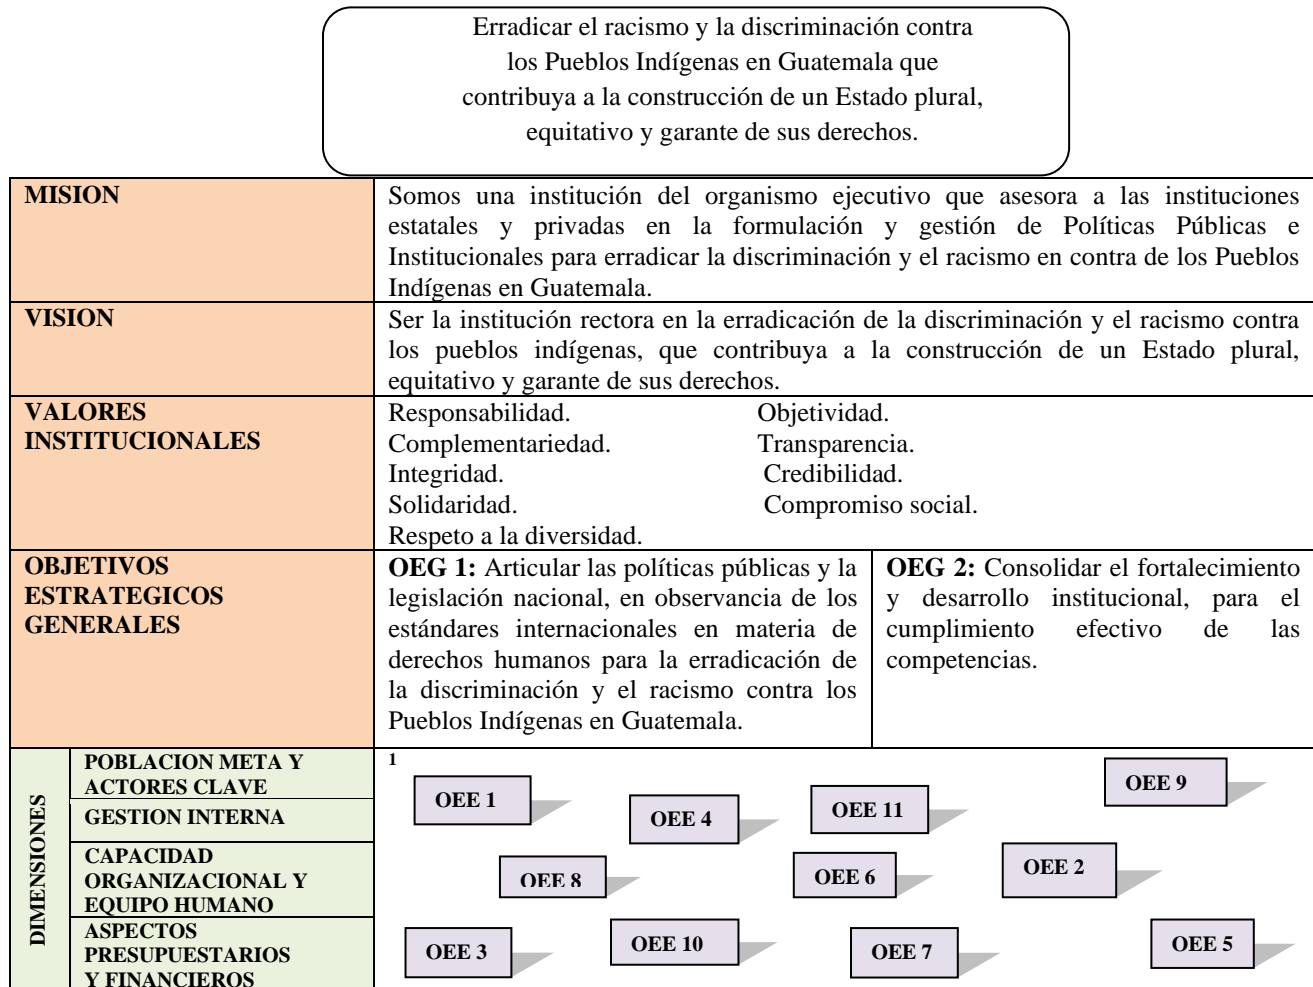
Erradicar el racismo y la discriminación contra los Pueblos Indígenas en Guatemala que contribuya a la construcción de un Estado plural, equitativo y garante de sus derechos.

| MISION | Somos una institución del organismo ejecutivo que asesora a las instituciones estatales y privadas en la formulación y gestión de Políticas Públicas e Institucionales para erradicar la discriminación y el racismo en contra de los Pueblos Indígenas en Guatemala. | |
|---|---|---|
| VISION | Ser la institución rectora en la erradicación de la discriminación y el racismo contra los pueblos indígenas, que contribuya a la construcción de un Estado plural, equitativo y garante de sus derechos. | |
| VALORES INSTITUCIONALES | Responsabilidad. Objetividad. Complementariedad. Transparencia. Integridad. Credibilidad. Solidaridad. Compromiso social. Respeto a la diversidad. | |
| OBJETIVOS ESTRATEGICOS GENERALES | OEG 1: Articular las políticas públicas y la legislación nacional, en observancia de los estándares internacionales en materia de derechos humanos para la erradicación de la discriminación y el racismo contra los Pueblos Indígenas en Guatemala. | OEG 2: Consolidar el fortalecimiento y desarrollo institucional, para el cumplimiento efectivo de las competencias. |

DIMENSIONES
POBLACION META Y ACTORES CLAVE
GESTION INTERNA
CAPACIDAD ORGANIZACIONAL Y EQUIPO HUMANO
ASPECTOS PRESUPUESTARIOS Y FINANCIEROS

1
OEE 1
OEE 4
OEE 11
OEE 9
OEE 8
OEE 6
OEE 2
OEE 3
OEE 10
OEE 7
OEE 5